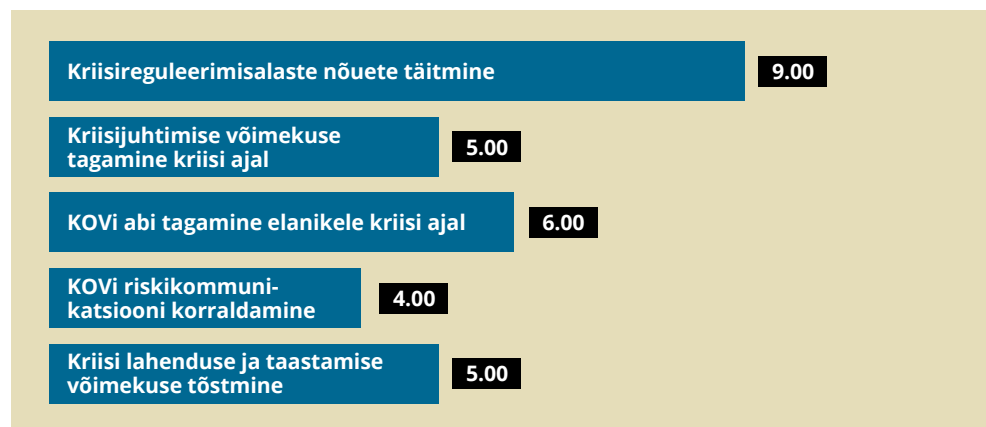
Kriisireguleerimisalaste nõuete täitmine 9.00

Kriisijuhtimise võimekuse tagamine kriisi ajal 5.00

KOVi abi tagamine elanikele kriisi ajal 6.00

KOVi riskikommunikatsiooni korraldamine 4.00

Kriisi lahenduse ja taastamise võimekuse tõstmine 5.00